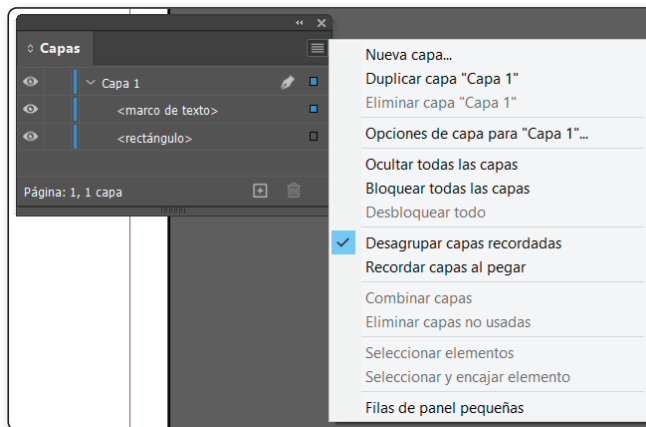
Capas

Capa 1

<marco de texto>

<rectángulo>

Página: 1, 1 capa

Nueva capa...
Duplicar capa "Capa 1"
Eliminar capa "Capa 1"

Opciones de capa para "Capa 1"...

Ocultar todas las capas
Bloquear todas las capas
Desbloquear todo

Desagrupar capas recordadas
Recordar capas al pegar

Combinar capas
Eliminar capas no usadas

Seleccionar elementos
Seleccionar y encajar elemento

Filas de panel pequeñas